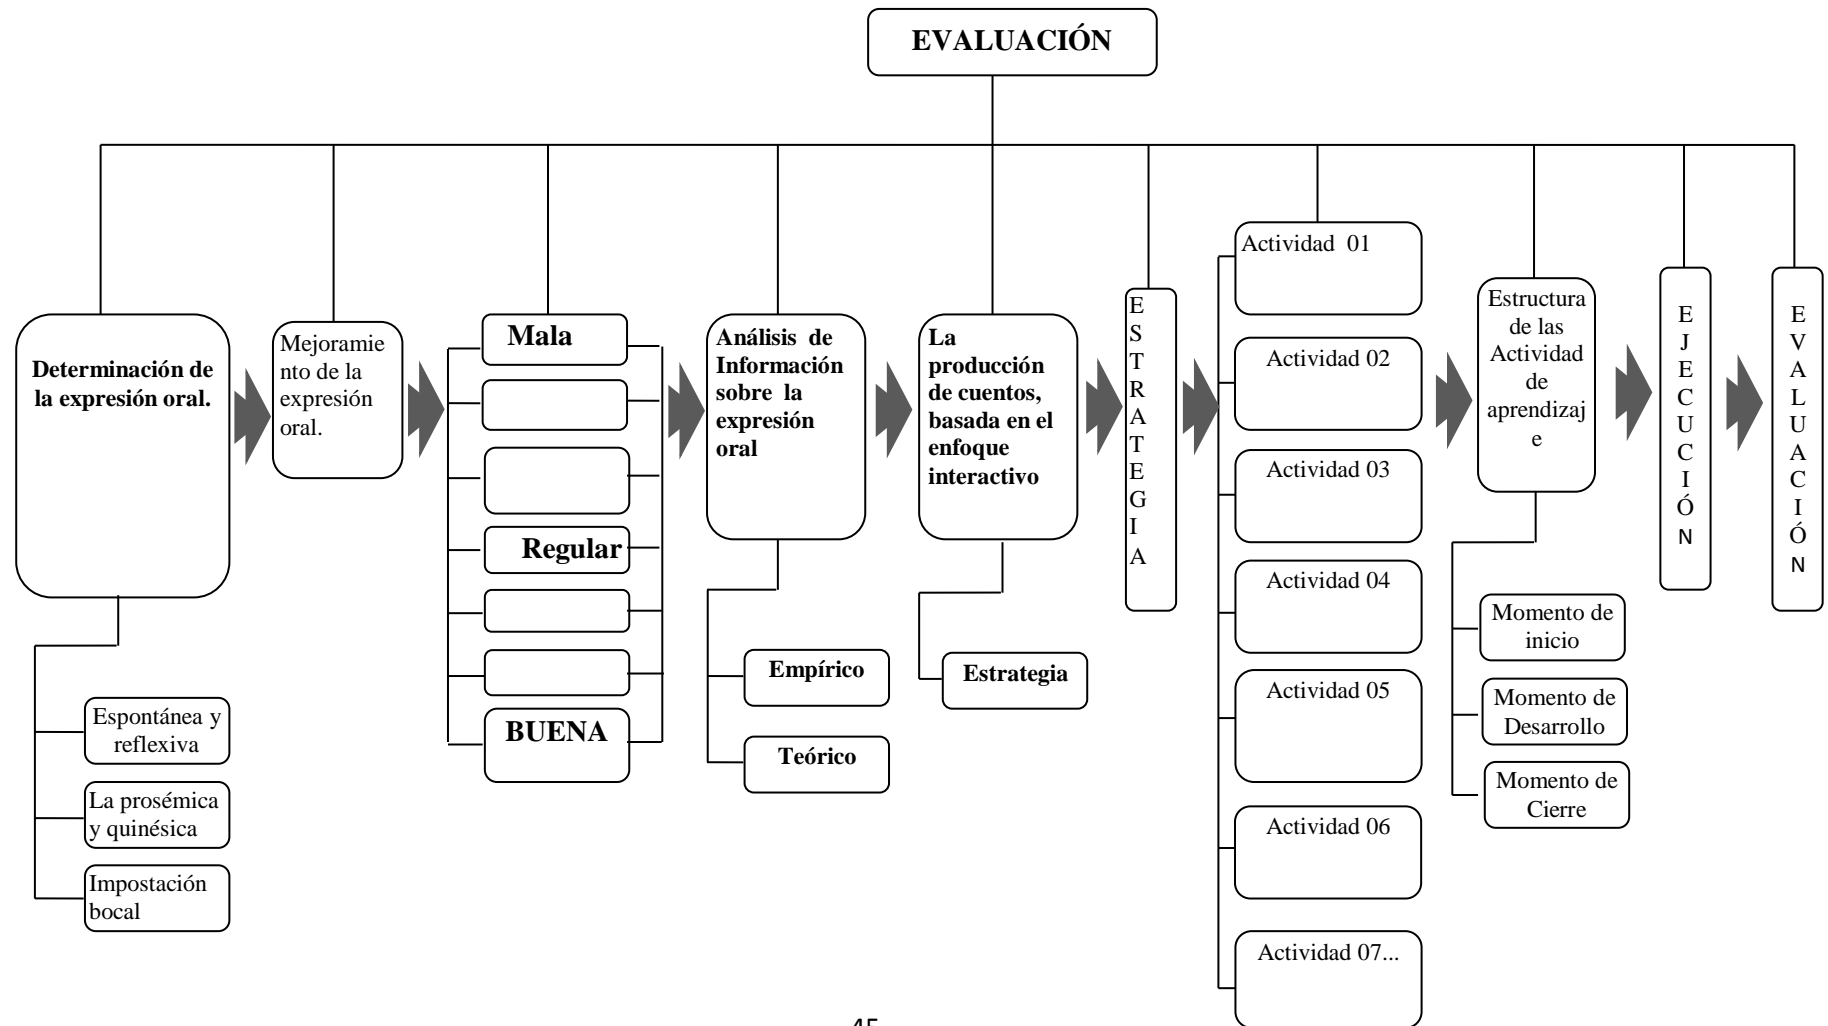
EVALUACIÓN

Determinación de la expresión oral.

Espontánea y reflexiva

La prosémica y quinésica

Impostación bocal

Mejoramiento de la expresión oral.

Mala

Regular

BUENA

Análisis de Información sobre la expresión oral

Empírico

Teórico

La producción de cuentos, basada en el enfoque interactivo

Estrategia

E S T R A T E G I A

Actividad 01

Actividad 02

Actividad 03

Actividad 04

Actividad 05

Actividad 06

Actividad 07...

Estructura de las Actividad de aprendizaje

Momento de inicio

Momento de Desarrollo

Momento de Cierre

E J E C U C I Ó N

E V A L U A C I Ó N

45